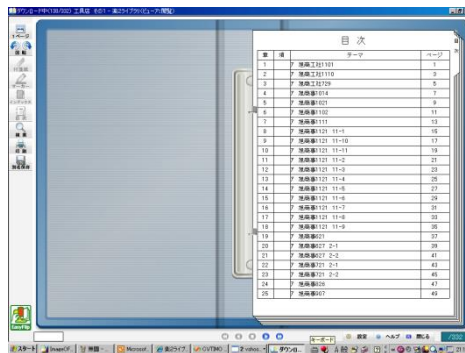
目 次

| 章 | 節 | テーマ | ページ |
|---|---|---|---|
| 1 | 7 | 見藤工社1101 | 1 |
| 2 | 7 | 見藤工社1110 | 3 |
| 3 | 7 | 見藤工社729 | 5 |
| 4 | 7 | 見藤事1014 | 7 |
| 5 | 7 | 見藤事1021 | 9 |
| 6 | 7 | 見藤事1102 | 11 |
| 7 | 7 | 見藤事1111 | 13 |
| 8 | 7 | 見藤事1121 11-1 | 15 |
| 9 | 7 | 見藤事1121 11-10 | 17 |
| 10 | 7 | 見藤事1121 11-11 | 19 |
| 11 | 7 | 見藤事1121 11-2 | 21 |
| 12 | 7 | 見藤事1121 11-3 | 23 |
| 13 | 7 | 見藤事1121 11-4 | 25 |
| 14 | 7 | 見藤事1121 11-5 | 27 |
| 15 | 7 | 見藤事1121 11-6 | 29 |
| 16 | 7 | 見藤事1121 11-7 | 31 |
| 17 | 7 | 見藤事1121 11-8 | 33 |
| 18 | 7 | 見藤事1121 11-9 | 35 |
| 19 | 7 | 見藤事621 | 37 |
| 20 | 7 | 見藤事627 2-1 | 39 |
| 21 | 7 | 見藤事627 2-2 | 41 |
| 22 | 7 | 見藤事721 2-1 | 43 |
| 23 | 7 | 見藤事721 2-2 | 45 |
| 24 | 7 | 見藤事826 | 47 |
| 25 | 7 | 見藤事907 | 49 |

キーボード 設定 ヘルプ 閉じる
スタート